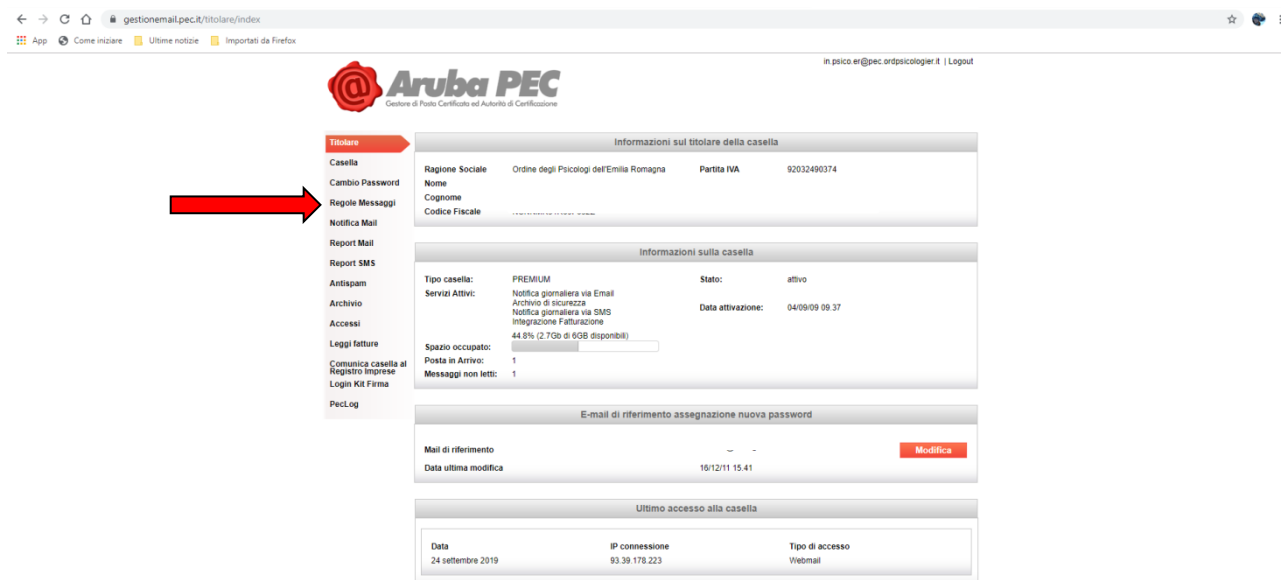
gestionemail.pec.it/titolare/index

App Come iniziare Ultime notizie Importati da Firefox

in.psico.er@pec.ordpsicologier.it | Logout

Aruba PEC
Gestore di Posta Certificata ed Autorità di Certificazione

Titolare
Casella
Cambio Password
Regole Messaggi
Notifica Mail
Report Mail
Report SMS
Antispam
Archivio
Accessi
Leggi fatture
Comunica casella al Registro Imprese
Login Kit Firma
PecLog

Informazioni sul titolare della casella

Ragione Sociale Ordine degli Psicologi dell'Emilia Romagna
Partita IVA 92032490374
Nome
Cognome
Codice Fiscale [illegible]

Informazioni sulla casella

Tipo casella: PREMIUM
Stato: attivo
Servizi Attivi: Notifica giornaliera via Email
Archivio di sicurezza
Notifica giornaliera via SMS
Integrazione Fatturazione
Data attivazione: 04/09/09 09.37
Spazio occupato: 44.8% (2.7Gb di 6GB disponibili)
Posta in Arrivo: 1
Messaggi non letti: 1

E-mail di riferimento assegnazione nuova password

Mail di riferimento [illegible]
Modifica
Data ultima modifica 16/12/11 15.41

Ultimo accesso alla casella

| Data | IP connessione | Tipo di accesso |
|---|---|---|
| 24 settembre 2019 | 93.39.178.223 | Webmail |